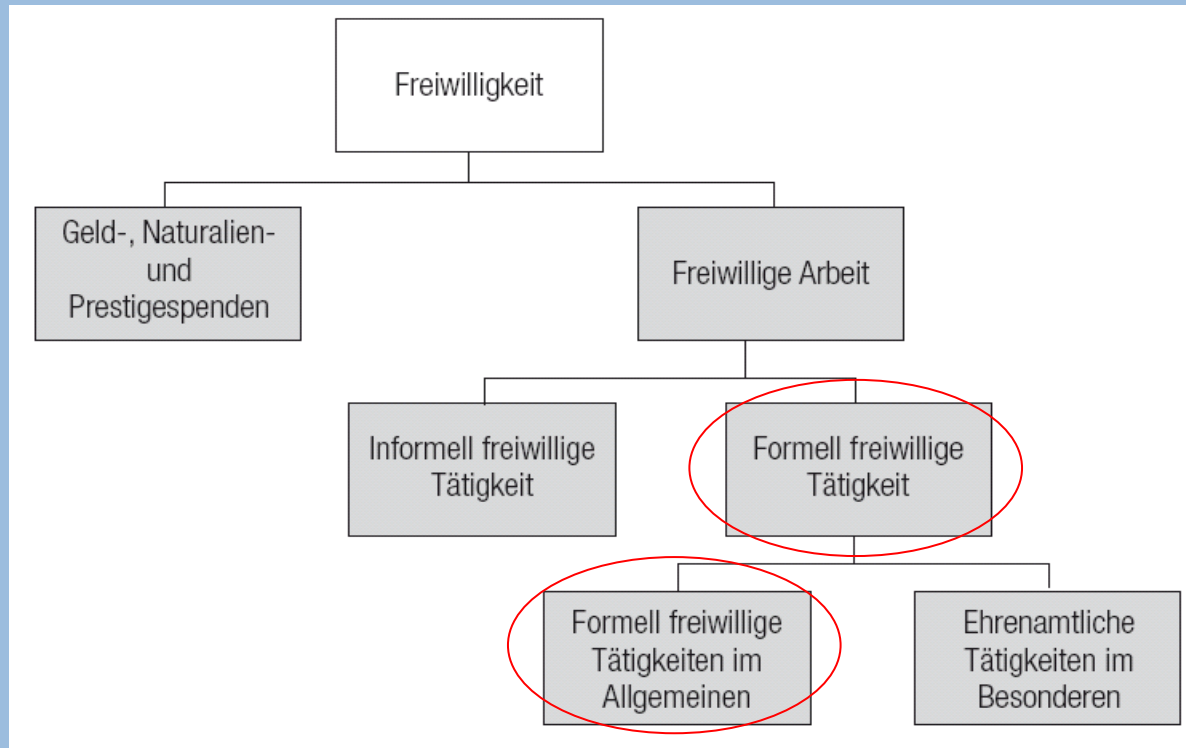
Freiwilligkeit

Geld-, Naturalien- und Prestigespenden

Freiwillige Arbeit

Informell freiwillige Tätigkeit

Formell freiwillige Tätigkeit

Formell freiwillige Tätigkeiten im Allgemeinen

Ehrenamtliche Tätigkeiten im Besonderen